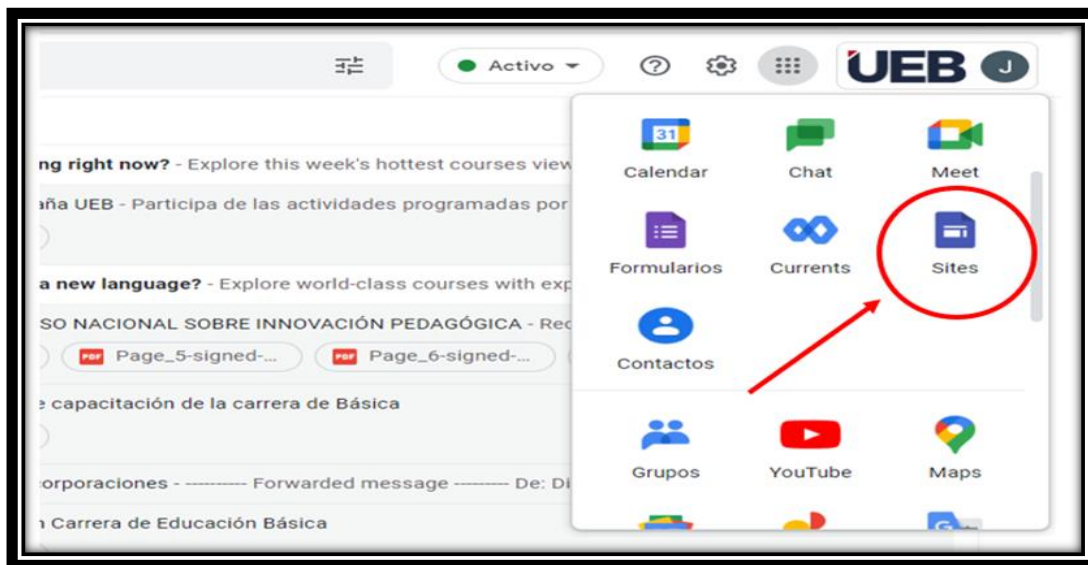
Activo

UEB J

ng right now? - Explore this week's hottest courses view

aña UEB - Participa de las actividades programadas por

a new language? - Explore world-class courses with exp

SO NACIONAL SOBRE INNOVACIÓN PEDAGÓGICA - Re

Page_5-signed-... Page_6-signed-...

e capacitación de la carrera de Básica

orporaciones - ---------- Forwarded message --------- De: Di

n Carrera de Educación Básica

31

Calendar Chat Meet

Formularios Currents Sites

Contactos

Grupos YouTube Maps